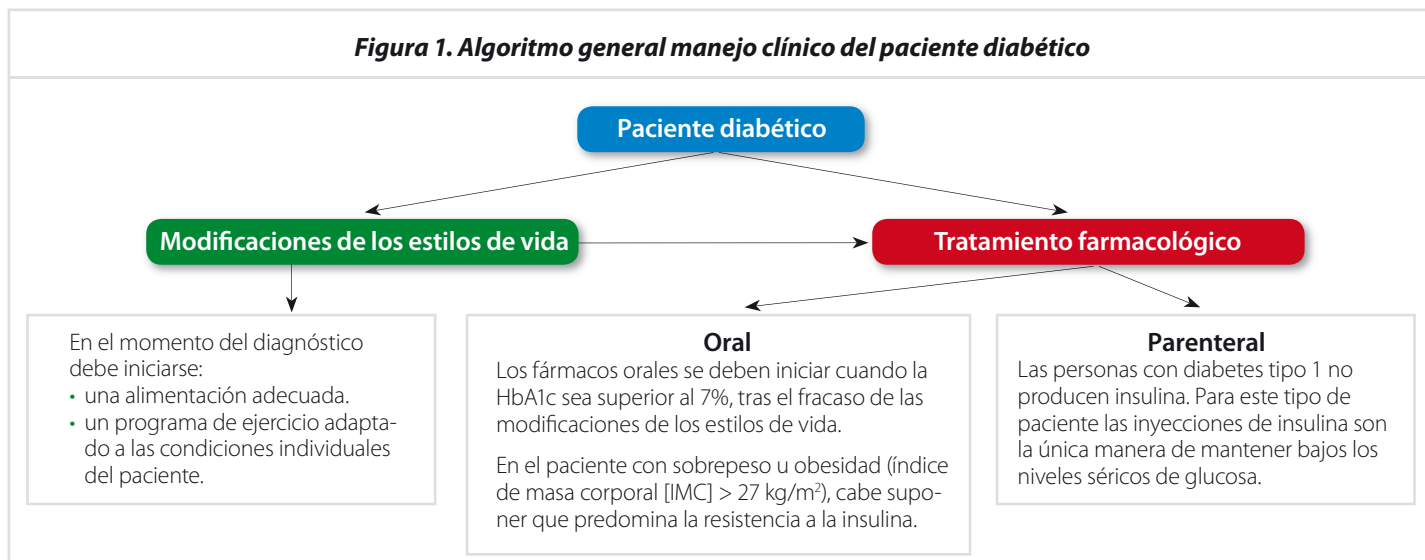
Figura 1. Algoritmo general manejo clínico del paciente diabético

Paciente diabético

Modificaciones de los estilos de vida

Tratamiento farmacológico

En el momento del diagnóstico debe iniciarse:
• una alimentación adecuada.
• un programa de ejercicio adaptado a las condiciones individuales del paciente.

Oral
Los fármacos orales se deben iniciar cuando la HbA1c sea superior al 7%, tras el fracaso de las modificaciones de los estilos de vida.

En el paciente con sobrepeso u obesidad (índice de masa corporal [IMC] > 27 kg/m$^2$), cabe suponer que predomina la resistencia a la insulina.

Parenteral
Las personas con diabetes tipo 1 no producen insulina. Para este tipo de paciente las inyecciones de insulina son la única manera de mantener bajos los niveles séricos de glucosa.